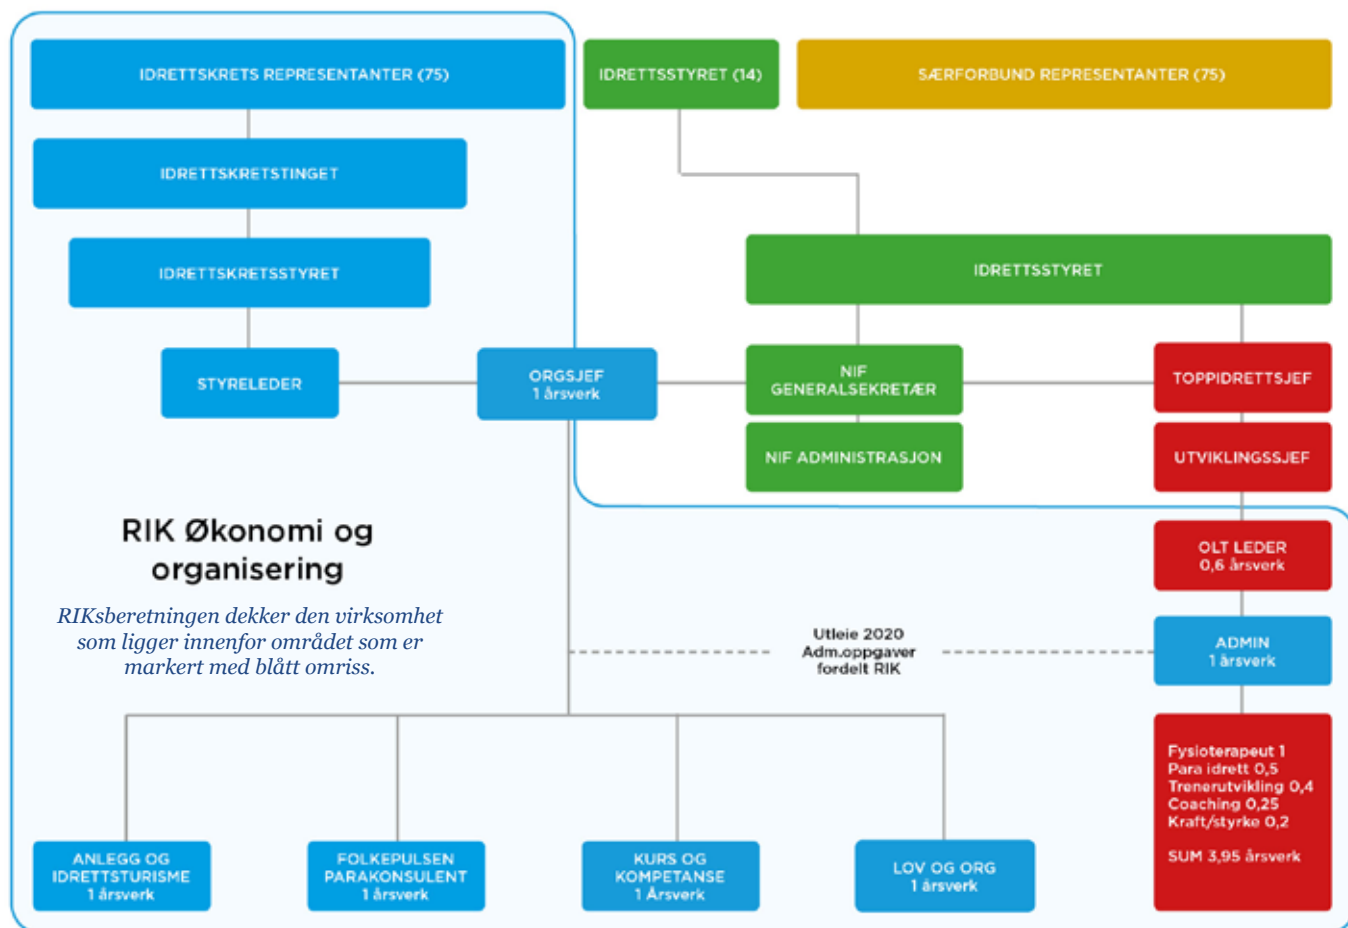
IDRETTSKRETS REPRESENTANTER (75)

IDRETTSSTYRET (14)

SÆRFORBUND REPRESENTANTER (75)

IDRETTSKRETSTINGET

IDRETTSKRETSSTYRET

IDRETTSSTYRET

STYRELEDER

ORGSJEF
1 årsverk

NIF
GENERALSEKRETÆR

TOPPIDRETTSJEF

NIF ADMINISTRASJON

UTVIKLINGSSJEF

RIK Økonomi og organisering

RIKsberetningen dekker den virksomhet som ligger innenfor området som er markert med blått omriss.

OLT LEDER
0,6 årsverk

Utleie 2020
Adm.oppgaver
fordelt RIK

ADMIN
1 årsverk

Fysioterapeut 1
Para idrett 0,5
Trenerutvikling 0,4
Coaching 0,25
Kraft/styrke 0,2

SUM 3,95 årsverk

ANLEGG OG
IDRETTSTURISME
1 årsverk

FOLKEPULSEN
PARAKONSULENT
1 årsverk

KURS OG
KOMPETANSE
1 Årsverk

LOV OG ORG
1 årsverk